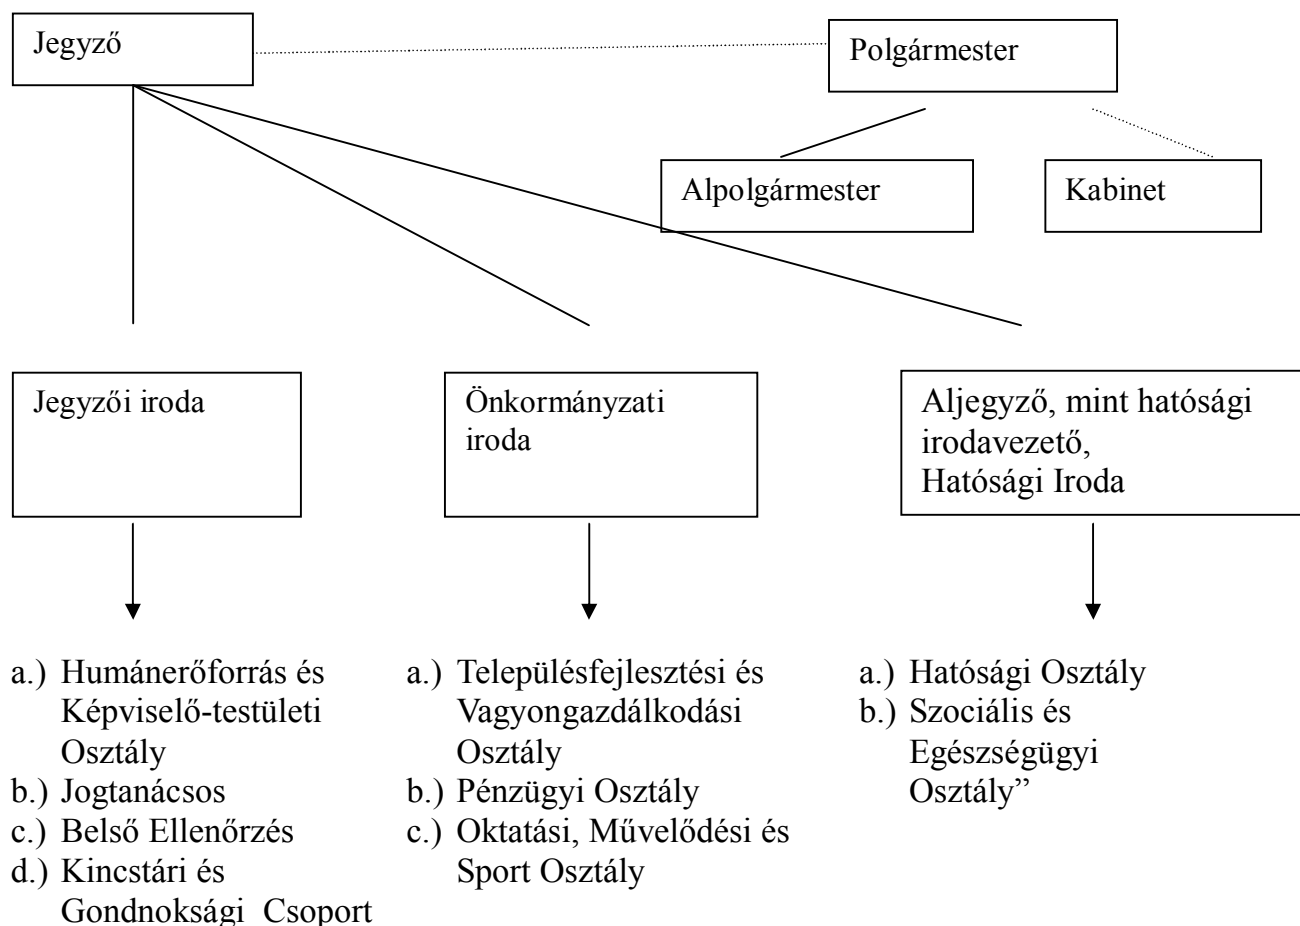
Jegyző

Polgármester

Alpolgármester

Kabinet

Jegyzői iroda

Önkormányzati iroda

Aljegyző, mint hatósági irodavezető, Hatósági Iroda

a.) Humánerőforrás és Képviselő-testületi Osztály
b.) Jogtanácsos
c.) Belső Ellenőrzés
d.) Kincstári és Gondnoksági Csoport

a.) Településfejlesztési és Vagyongazdálkodási Osztály
b.) Pénzügyi Osztály
c.) Oktatási, Művelődési és Sport Osztály

a.) Hatósági Osztály
b.) Szociális és Egészségügyi Osztály”